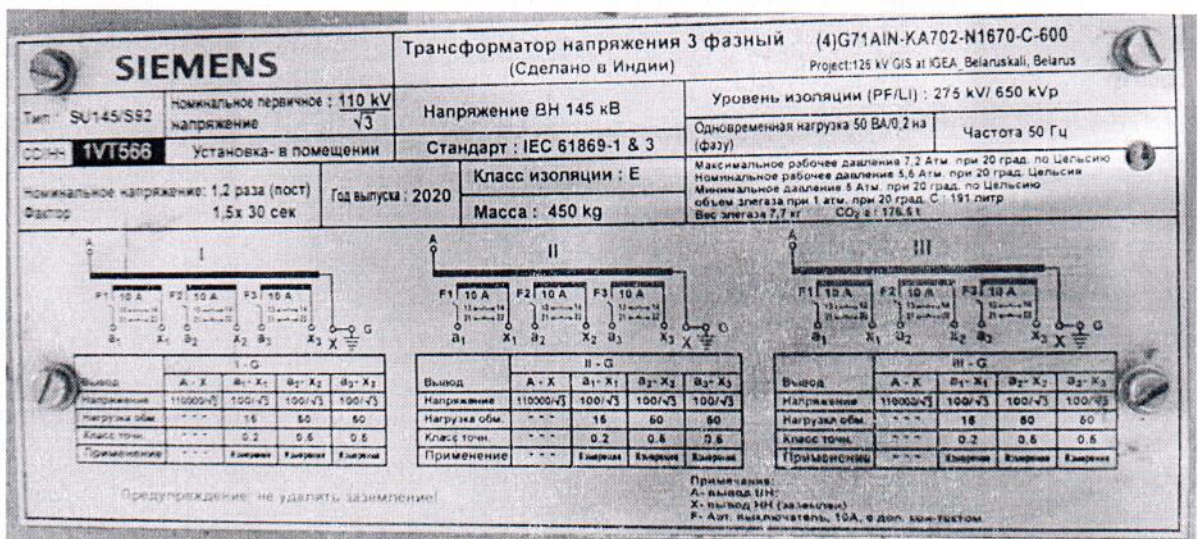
SIEMENS

Трансформатор напряжения 3 фазный (Сделано в Индии)

(4)G71AIN-KA702-N1670-C-600
Project:126 kV GIS at IGEA_Belaruskali, Belarus

Тип: SU145/S92

Номинальное первичное напряжение: $\frac{110\ kV}{\sqrt{3}}$

Напряжение ВН 145 кВ

Уровень изоляции (PF/LI) : 275 kV/ 650 kVp

Одновременная нагрузка 50 ВА/0,2 на (фазу)

Частота 50 Гц

CD/HH 1VT566

Установка- в помещении

Стандарт : IEC 61869-1 & 3

Номинальное напряжение: 1,2 раза (пост)
Фактор 1,5х 30 сек

Год выпуска : 2020

Класс изоляции : E

Масса : 450 kg

Максимальное рабочее давление 7,2 Атм. при 20 град. по Цельсию
Номинальное рабочее давление 5,6 Атм. при 20 град. Цельсия
Минимальное давление 5 Атм. при 20 град. по Цельсию
объем элегаза при 1 атм. при 20 град. С : 191 литр
Вес элегаза 7,7 кг $CO_2$ э : 176,5 т

A I
F1 10 A F2 10 A F3 10 A
$a_1$ $x_1$ $a_2$ $a_3$ $x_3$ X G

A II
F1 10 A F2 10 A F3 10 A
$a_1$ $x_1$ $a_2$ $a_3$ $x_3$ X G

A III
F1 10 A F2 10 A F3 10 A
$a_1$ $x_1$ $a_2$ $a_3$ $x_3$ X G

| | I - G | | | |
|---|---|---|---|---|
| Вывод | A - X | $a_1$- $x_1$ | $a_2$- $x_2$ | $a_3$- $x_3$ |
| Напряжение | 110000/$\sqrt{3}$ | 100/$\sqrt{3}$ | 100/$\sqrt{3}$ | 100/$\sqrt{3}$ |
| Нагрузка обм. | --- | 15 | 50 | 50 |
| Класс точн. | --- | 0.2 | 0.5 | 0.5 |
| Применение | --- | Измерения | Измерения | Измерения |

| | II - G | | | |
|---|---|---|---|---|
| Вывод | A - X | $a_1$- $x_1$ | $a_2$- $x_2$ | $a_3$- $x_3$ |
| Напряжение | 110000/$\sqrt{3}$ | 100/$\sqrt{3}$ | 100/$\sqrt{3}$ | 100/$\sqrt{3}$ |
| Нагрузка обм. | --- | 15 | 50 | 50 |
| Класс точн. | --- | 0.2 | 0.5 | 0.5 |
| Применение | --- | Измерения | Измерения | Измерения |

| | III - G | | | |
|---|---|---|---|---|
| Вывод | A - X | $a_1$- $x_1$ | $a_2$- $x_2$ | $a_3$- $x_3$ |
| Напряжение | 110000/$\sqrt{3}$ | 100/$\sqrt{3}$ | 100/$\sqrt{3}$ | 100/$\sqrt{3}$ |
| Нагрузка обм. | --- | 15 | 50 | 50 |
| Класс точн. | --- | 0.2 | 0.5 | 0.5 |
| Применение | --- | Измерения | Измерения | Измерения |

Предупреждение: не удалять заземление!

Примечание:
A- вывод ВН;
X- вывод НН (заземлен)
F- Авт. выключатель, 10A, с доп. кон-тактом